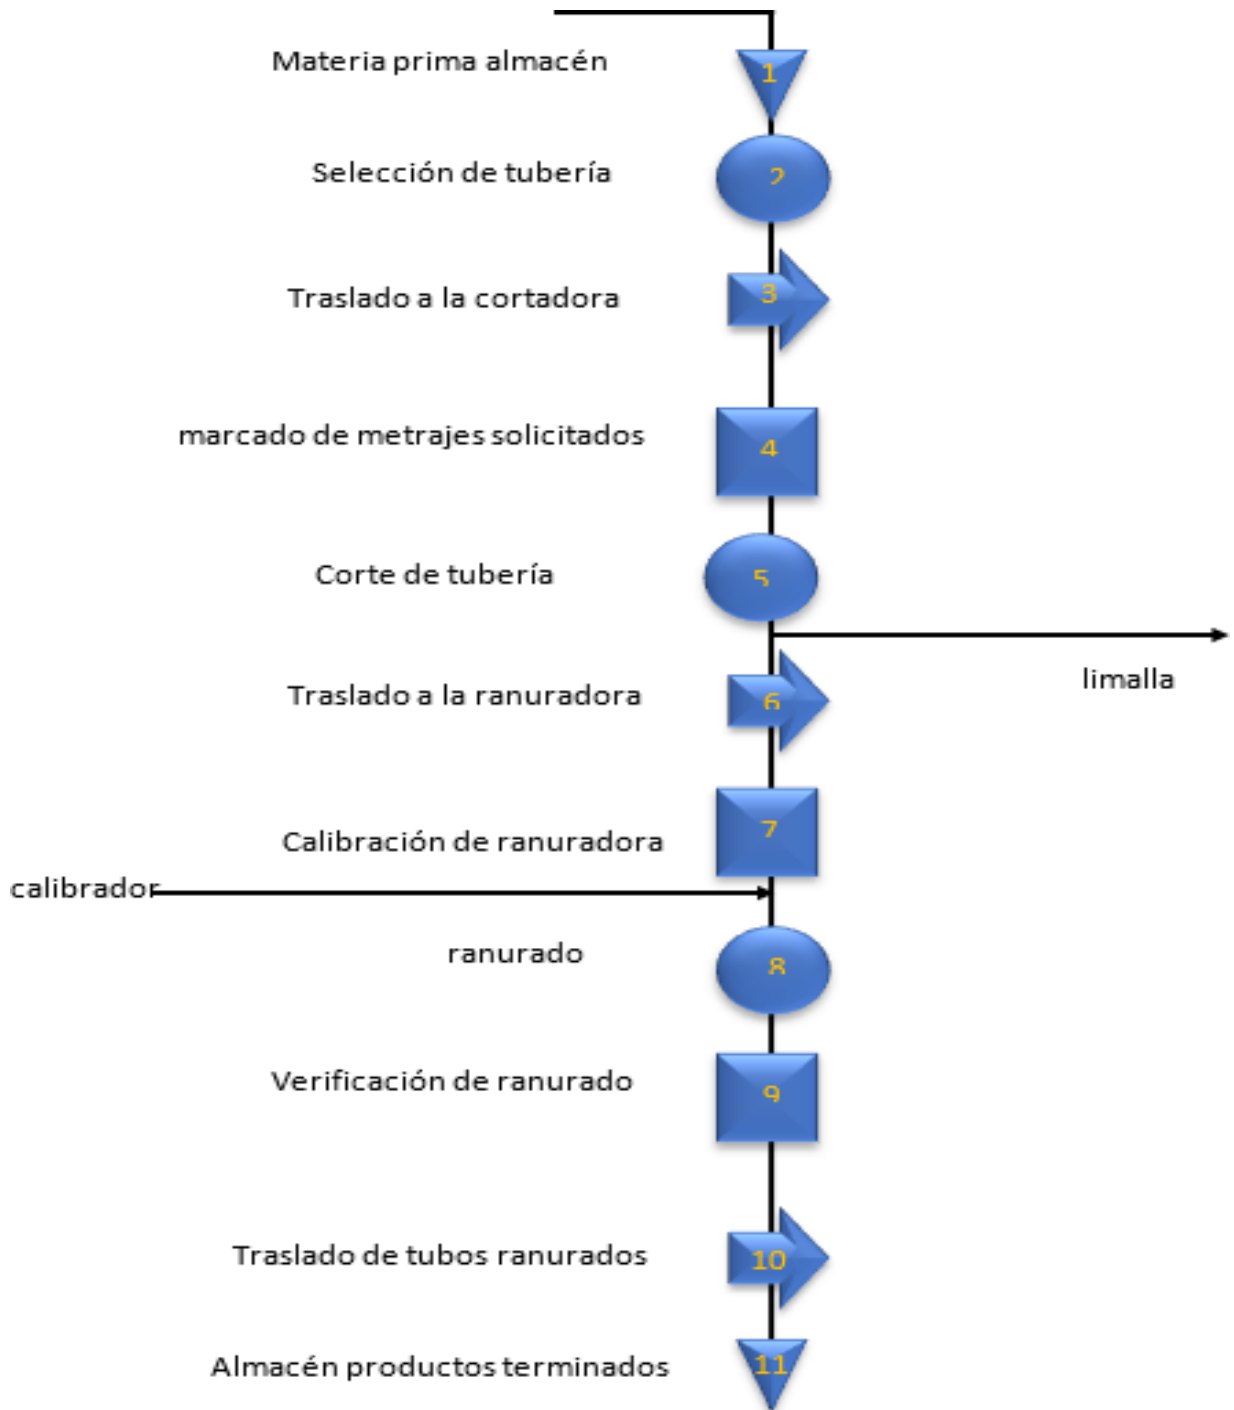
Materia prima almacén
1
Selección de tubería
2
Traslado a la cortadora
3
marcado de metrajes solicitados
4
Corte de tubería
5
limalla
Traslado a la ranuradora
6
Calibración de ranuradora
7
calibrador
ranurado
8
Verificación de ranurado
9
Traslado de tubos ranurados
10
Almacén productos terminados
11